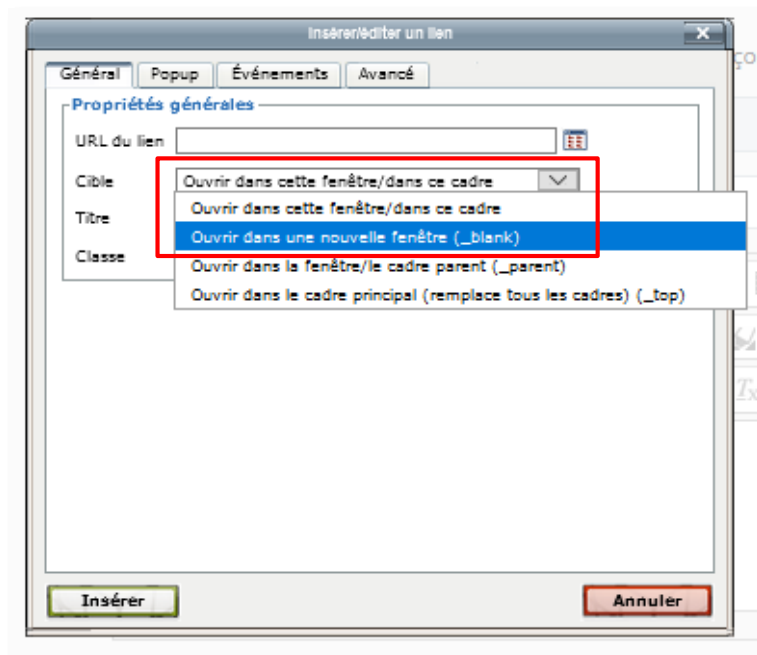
Insérer/éditer un lien

Général | Popup | Événements | Avancé

Propriétés générales

URL du lien

Cible
Ouvrir dans cette fenêtre/dans ce cadre

Titre

Classe

Ouvrir dans cette fenêtre/dans ce cadre
Ouvrir dans une nouvelle fenêtre (_blank)
Ouvrir dans la fenêtre/le cadre parent (_parent)
Ouvrir dans le cadre principal (remplace tous les cadres) (_top)

Insérer

Annuler